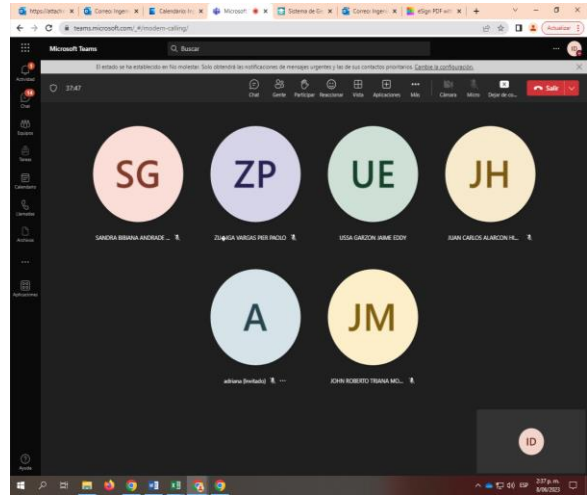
https://attach | Correo: Ingeni | Calendario Ing | Microsoft | Sistema de Ge | Correo: Ingeni | eSign PDF with

teams.microsoft.com/_#/modern-calling/

Actualizar

Microsoft Teams

Buscar

El estado se ha establecido en No molestar. Solo obtendrá las notificaciones de mensajes urgentes y las de sus contactos prioritarios. Cambie la configuración.

Actividad

Chat

Equipos

Tareas

Calendario

Llamadas

Archivos

...

Aplicaciones

Ayuda

37:47

Chat

Gente

Participar

Reaccionar

Vista

Aplicaciones

Más

Cámara

Micro

Dejar de co...

Salir

SG

SANDRA BIBIANA ANDRADE ...

ZP

ZUÑIGA VARGAS PIER PAOLO

UE

USSA GARZON JAIME EDDY

JH

JUAN CARLOS ALARCON HI...

A

adriana (Invitado)

JM

JOHN ROBERTO TRIANA MO...

ID

ESP

2:37 p. m.

8/06/2023